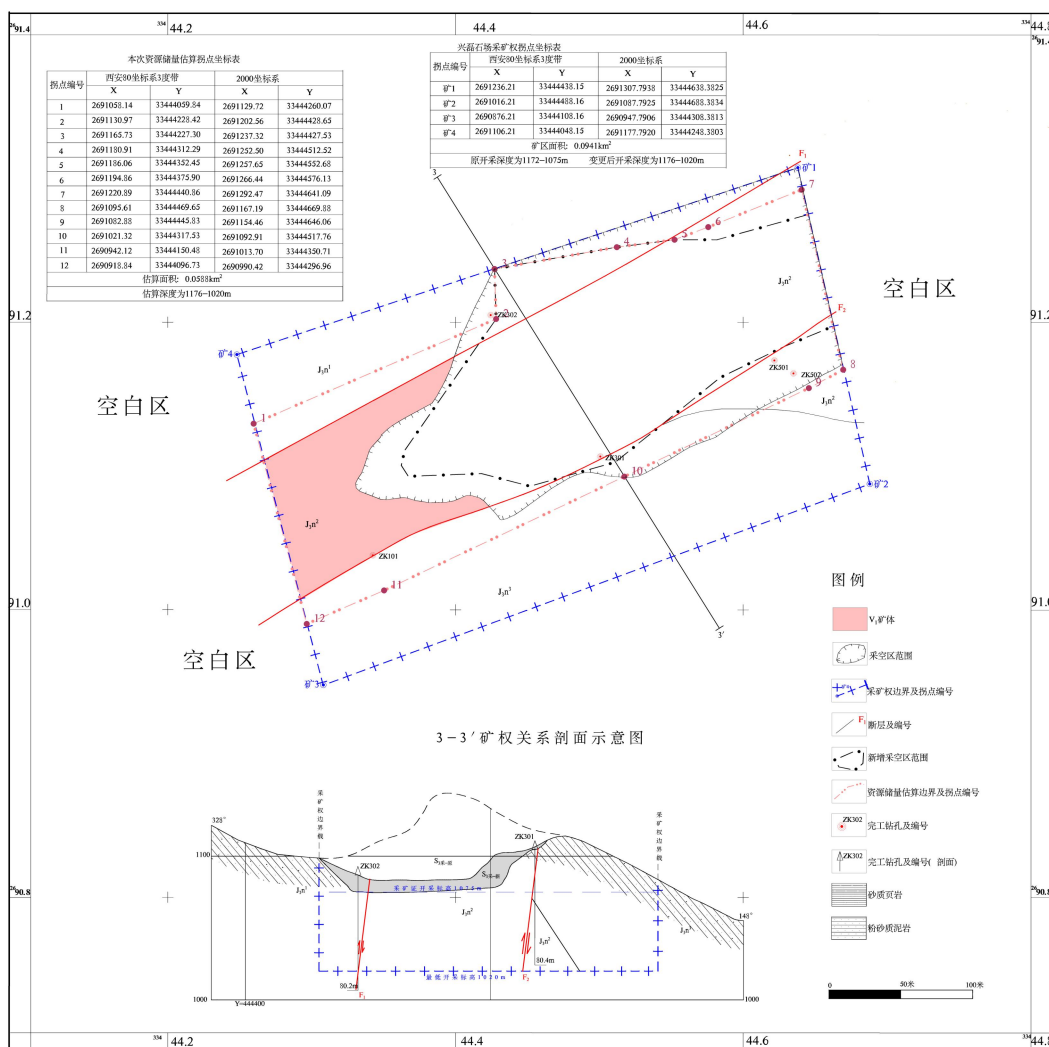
$^{26}$91.4　$^{334}$44.2　44.4　44.6　$^{334}$44.8 $^{26}$91.4

本次资源储量估算拐点坐标表

| 拐点编号 | 西安80坐标系3度带 X | 西安80坐标系3度带 Y | 2000坐标系 X | 2000坐标系 Y |
|---|---|---|---|---|
| 1 | 2691058.14 | 33444059.84 | 2691129.72 | 33444260.07 |
| 2 | 2691130.97 | 33444228.42 | 2691202.56 | 33444428.65 |
| 3 | 2691165.73 | 33444227.30 | 2691237.32 | 33444427.53 |
| 4 | 2691180.91 | 33444312.29 | 2691252.50 | 33444512.52 |
| 5 | 2691186.06 | 33444352.45 | 2691257.65 | 33444552.68 |
| 6 | 2691194.86 | 33444375.90 | 2691266.44 | 33444576.13 |
| 7 | 2691220.89 | 33444440.86 | 2691292.47 | 33444641.09 |
| 8 | 2691095.61 | 33444469.65 | 2691167.19 | 33444669.88 |
| 9 | 2691082.88 | 33444445.83 | 2691154.46 | 33444646.06 |
| 10 | 2691021.32 | 33444317.53 | 2691092.91 | 33444517.76 |
| 11 | 2690942.12 | 33444150.48 | 2691013.70 | 33444350.71 |
| 12 | 2690918.84 | 33444096.73 | 2690990.42 | 33444296.96 |
| 估算面积：0.0588km$^2$ | | | | |
| 估算深度为1176－1020m | | | | |

兴磊石场采矿权拐点坐标表

| 拐点编号 | 西安80坐标系3度带 X | 西安80坐标系3度带 Y | 2000坐标系 X | 2000坐标系 Y |
|---|---|---|---|---|
| 矿1 | 2691236.21 | 33444438.15 | 2691307.7938 | 33444638.3825 |
| 矿2 | 2691016.21 | 33444488.16 | 2691087.7925 | 33444688.3834 |
| 矿3 | 2690876.21 | 33444108.16 | 2690947.7906 | 33444308.3813 |
| 矿4 | 2691106.21 | 33444048.15 | 2691177.7920 | 33444248.3803 |
| 矿区面积：0.0941km$^2$ | | | | |
| 原开采深度为1172-1075m | | 变更后开采深度为1176-1020m | | |

91.2　91.2

F$_1$ 矿1 7 3 3 4 5 6 J$_3$n$^2$ 空白区 ZK302 F$_2$ 矿4 J$_3$n$^1$ ZK501 ZK502 8 9 J$_3$n$^2$ 空白区 1 2 ZK301 10 矿2 J$_3$n$^2$ ZK101 11 J$_3$n$^3$ 12 3′ 空白区 矿3

91.0　91.0

图例
V$_1$矿体
采空区范围
采矿权边界及拐点编号
F$_1$ 断层及编号
新增采空区范围
资源储量估算边界及拐点编号
ZK302 完工钻孔及编号
ZK302 完工钻孔及编号（剖面）
砂质页岩
粉砂质泥岩

3－3′矿权关系剖面示意图

323° 采矿权边界线 采矿权边界线 1100 ZK302 S$_{1号-新}$ ZK301 S$_{1号-新}$ J$_3$n$^1$ 采矿证开采标高1075m J$_3$n$^2$ J$_3$n$^2$ J$_3$n$^3$ 148° 80.4m 80.2m 最低开采标高1020m F$_1$ F$_2$ 1000 Y=444400 1000

0　50米　100米

$^{26}$90.8　$^{26}$90.8

$^{334}$44.2　44.4　44.6　$^{334}$44.8